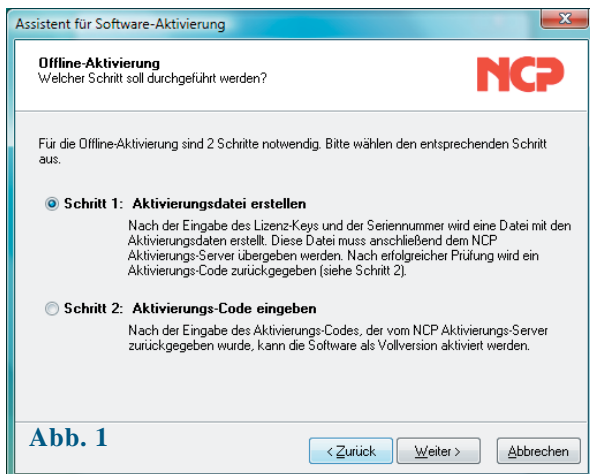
Assistent für Software-Aktivierung

Offline-Aktivierung
Welcher Schritt soll durchgeführt werden?

NCP

Für die Offline-Aktivierung sind 2 Schritte notwendig. Bitte wählen den entsprechenden Schritt aus.

Schritt 1: Aktivierungsdatei erstellen

Nach der Eingabe des Lizenz-Keys und der Seriennummer wird eine Datei mit den Aktivierungsdaten erstellt. Diese Datei muss anschließend dem NCP Aktivierungs-Server übergeben werden. Nach erfolgreicher Prüfung wird ein Aktivierungs-Code zurückgegeben (siehe Schritt 2).

Schritt 2: Aktivierungs-Code eingeben

Nach der Eingabe des Aktivierungs-Codes, der vom NCP Aktivierungs-Server zurückgegeben wurde, kann die Software als Vollversion aktiviert werden.

Abb. 1

< Zurück | Weiter > | Abbrechen